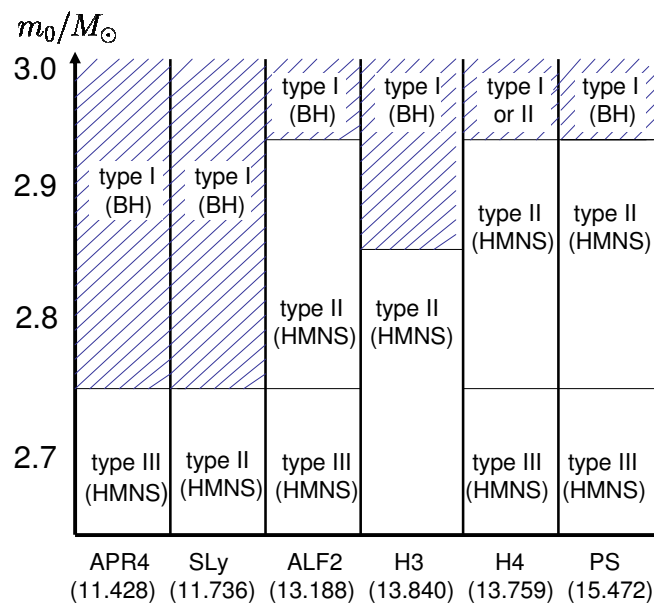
$m_0/M_\odot$

3.0
2.9
2.8
2.7

type I (BH)
type III (HMNS)

type I (BH)
type II (HMNS)

type I (BH)
type II (HMNS)
type III (HMNS)

type I (BH)
type II (HMNS)

type I or II
type II (HMNS)
type III (HMNS)

type I (BH)
type II (HMNS)
type III (HMNS)

APR4 (11.428)
SLy (11.736)
ALF2 (13.188)
H3 (13.840)
H4 (13.759)
PS (15.472)